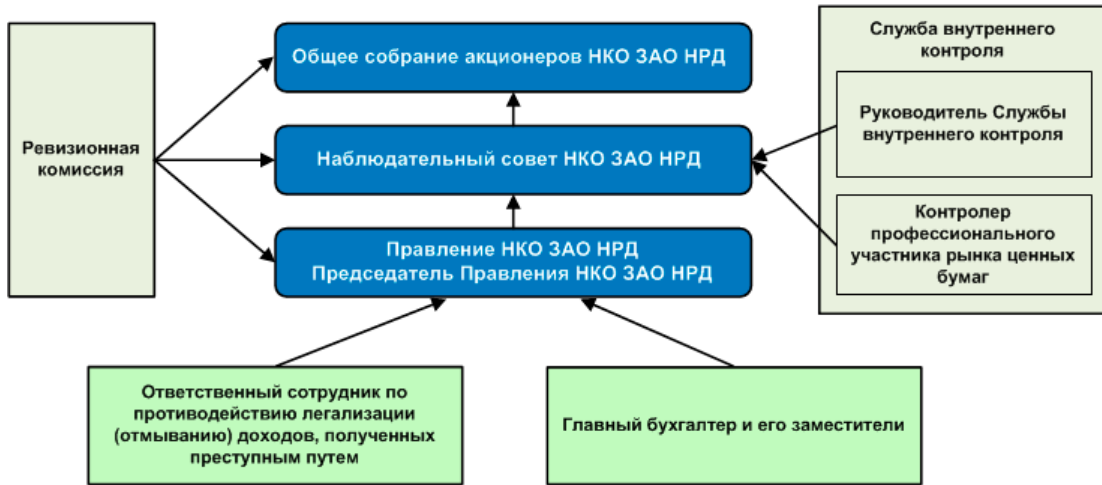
Ревизионная комиссия

Общее собрание акционеров НКО ЗАО НРД

Наблюдательный совет НКО ЗАО НРД

Правление НКО ЗАО НРД
Председатель Правления НКО ЗАО НРД

Служба внутреннего контроля

Руководитель Службы внутреннего контроля

Контролер профессионального участника рынка ценных бумаг

Ответственный сотрудник по противодействию легализации (отмыванию) доходов, полученных преступным путем

Главный бухгалтер и его заместители